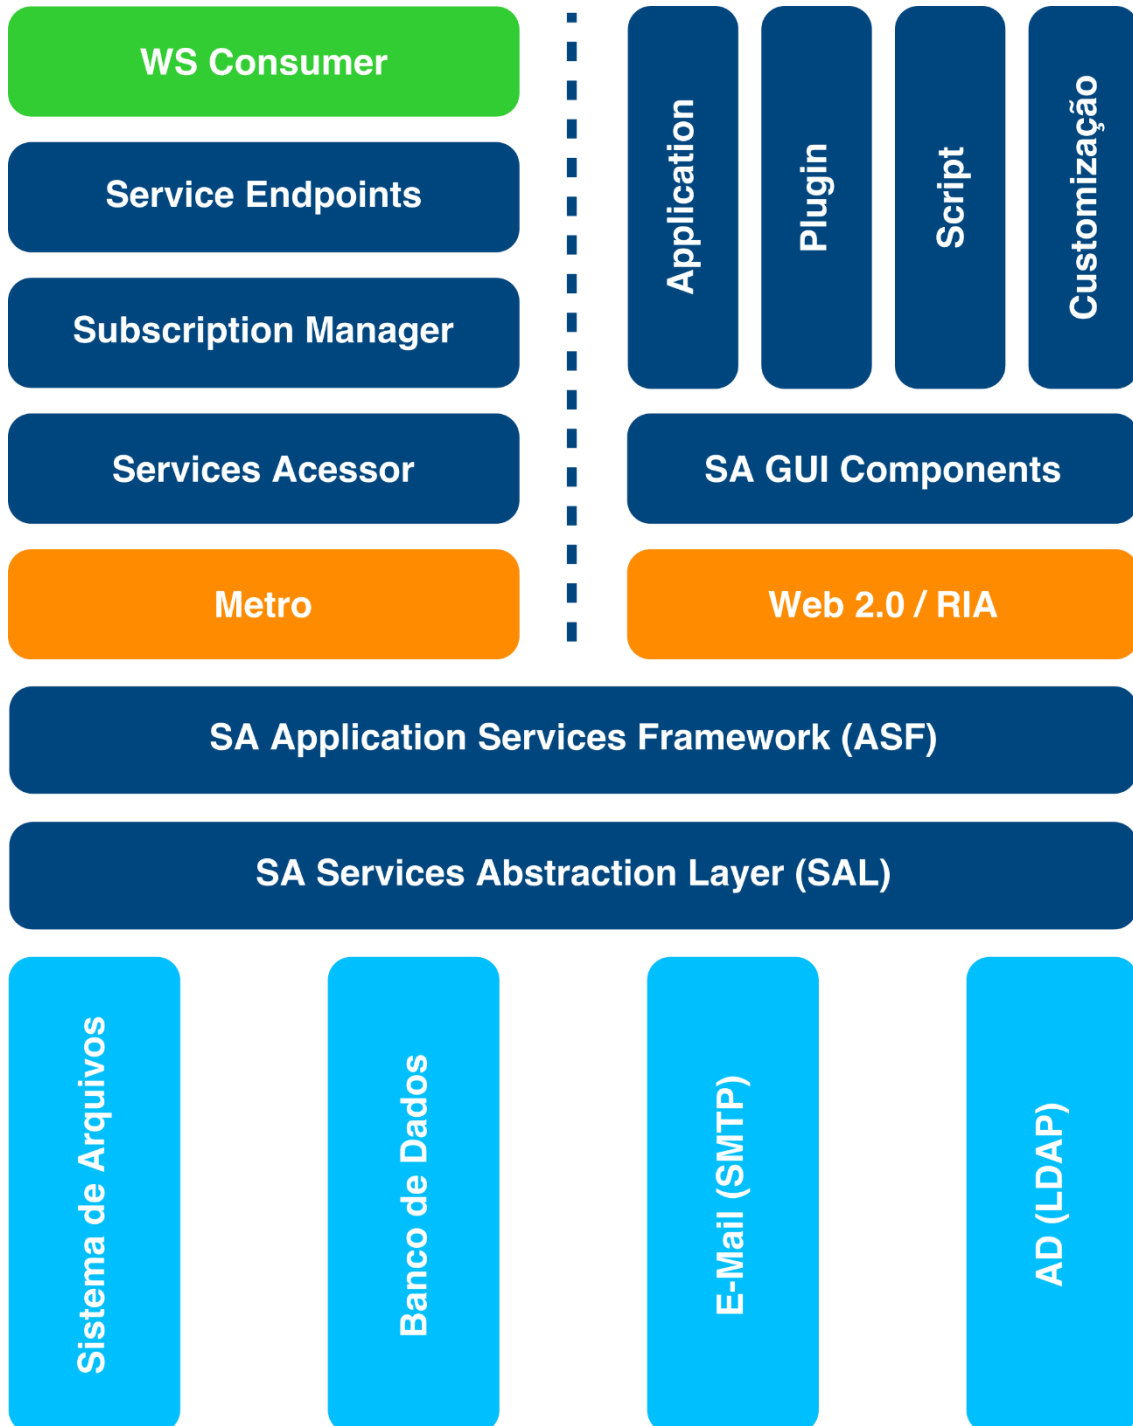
WS Consumer

Service Endpoints

Subscription Manager

Services Acessor

Metro

Application

Plugin

Script

Customização

SA GUI Components

Web 2.0 / RIA

SA Application Services Framework (ASF)

SA Services Abstraction Layer (SAL)

Sistema de Arquivos

Banco de Dados

E-Mail (SMTP)

AD (LDAP)